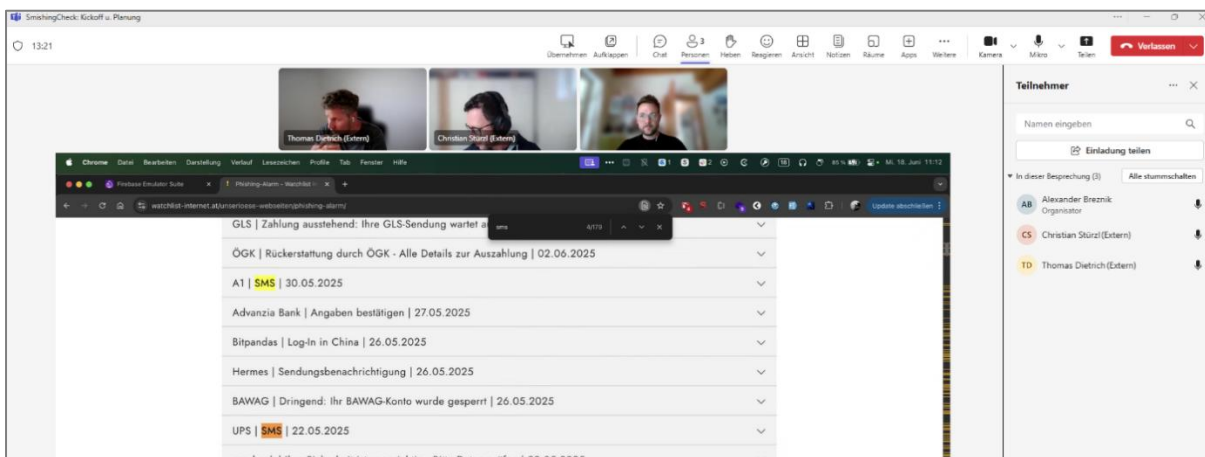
SmishingCheck: Kickoff u. Planung

13:21

Übernehmen Aufklappen Chat Personen Heben Reagieren Ansicht Notizen Räume Apps Weitere Kamera Mikro Teilen Verlassen

Thomas Dietrich (Extern)
Christian Stürzl (Extern)

Chrome Datei Bearbeiten Darstellung Verlauf Lesezeichen Profile Tab Fenster Hilfe
Mi. 18. Juni 11:12

Firebase Emulator Suite
Phishing-Alarm – Watchlist I

watchlist-internet.at/unserioese-webseiten/phishing-alarm/

Update abschließen

sms 4/170

GLS | Zahlung ausstehend: Ihre GLS-Sendung wartet a

ÖGK | Rückerstattung durch ÖGK - Alle Details zur Auszahlung | 02.06.2025

A1 | SMS | 30.05.2025

Advanzia Bank | Angaben bestätigen | 27.05.2025

Bitpandas | Log-In in China | 26.05.2025

Hermes | Sendungsbenachrichtigung | 26.05.2025

BAWAG | Dringend: Ihr BAWAG-Konto wurde gesperrt | 26.05.2025

UPS | SMS | 22.05.2025

Teilnehmer

Namen eingeben

Einladung teilen

In dieser Besprechung (3)

Alle stummschalten

AB Alexander Breznik
Organisator

CS Christian Stürzl (Extern)

TD Thomas Dietrich (Extern)